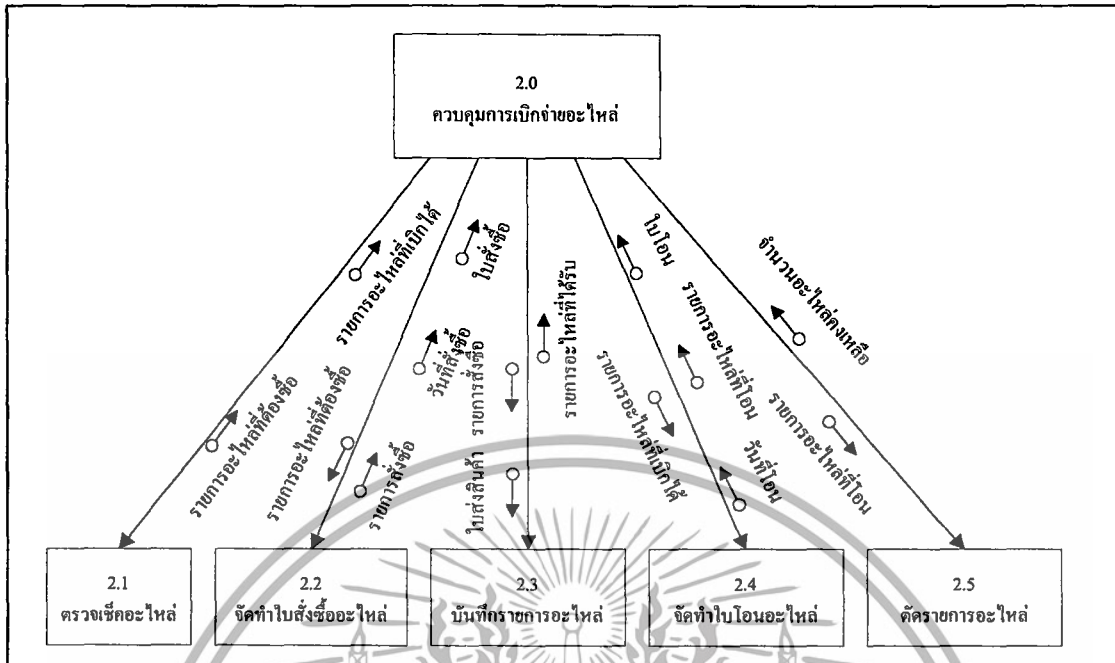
2.0
ควบคุมการเบิกจ่ายอะไหล่

รายการอะไหล่ที่เบิกได้
ใบสั่งซื้อ
ใบโอน
จำนวนอะไหล่คงเหลือ
รายการอะไหล่ที่ต้องซื้อ
รายการอะไหล่ที่ต้องซื้อ
รายการสั่งซื้อ
วันที่สั่งซื้อ
รายการสั่งซื้อ
ใบส่งสินค้า
รายการอะไหล่ที่ได้รับ
รายการอะไหล่ที่เบิกได้
รายการอะไหล่ที่โอน
วันที่โอน
รายการอะไหล่ที่โอน

2.1
ตรวจเช็คอะไหล่

2.2
จัดทำใบสั่งซื้ออะไหล่

2.3
บันทึกรายการอะไหล่

2.4
จัดทำใบโอนอะไหล่

2.5
คัดรายการอะไหล่